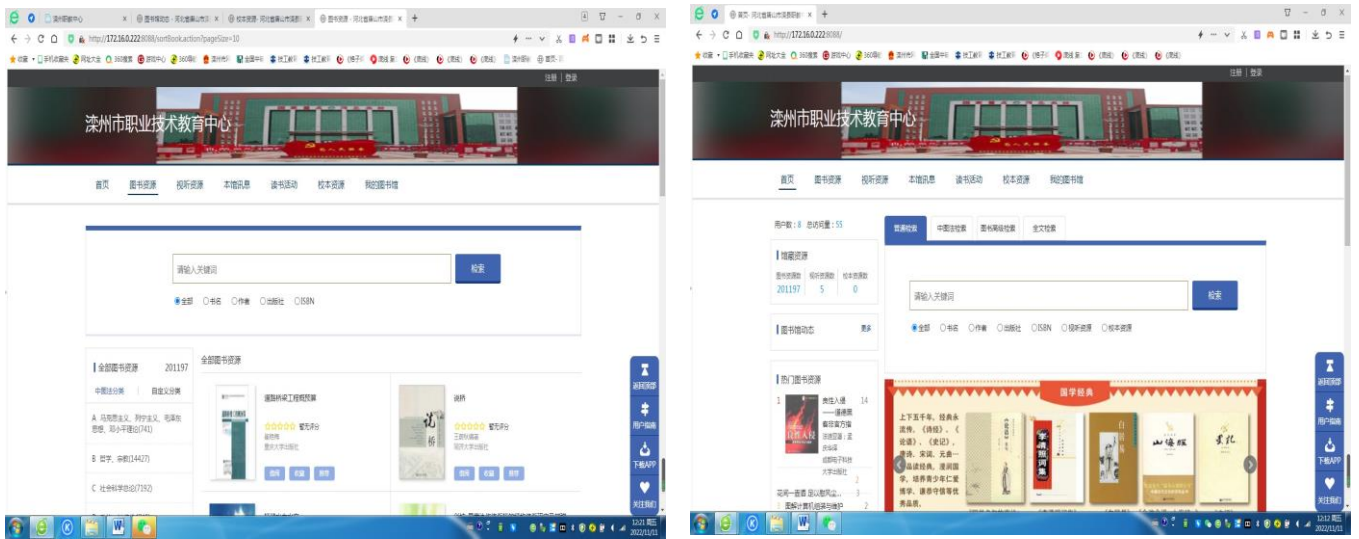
http://172.16.0.222:8088/sortBook.action?pageSize=10

注册 | 登录

滦州市职业技术教育中心

首页 图书资源 视听资源 本馆讯息 读书活动 校本资源 我的图书馆

请输入关键词 检索

全部 书名 作者 出版社 ISBN

全部图书资源 201197

中图法分类 自定义分类

A 马克思主义、列宁主义、毛泽东思想、邓小平理论(741)

B 哲学、宗教(14427)

C 社会科学总论(7192)

全部图书资源

道路桥梁工程概预算
暂无评分

说桥
暂无评分

返回顶部
用户指南
下载APP
关注我们

12:21 周五 2022/11/11

http://172.16.0.222:8088/

注册 | 登录

滦州市职业技术教育中心

首页 图书资源 视听资源 本馆讯息 读书活动 校本资源 我的图书馆

用户数：8 总访问量：55

馆藏资源

图书资源数 201197
视听资源数 5
校本资源数 0

图书馆动态 更多

热门图书资源

普通检索 中图法检索 图书高级检索 全文检索

请输入关键词 检索

全部 书名 作者 出版社 ISBN 视听资源 校本资源

国学经典

上下五千年，经典永流传。《诗经》、《论语》、《史记》、唐诗、宋词、元曲……品读经典，漫润国学，培养青少年仁爱博学，谦恭守信等优秀品质。

返回顶部
用户指南
下载APP
关注我们

12:12 周五 2022/11/11